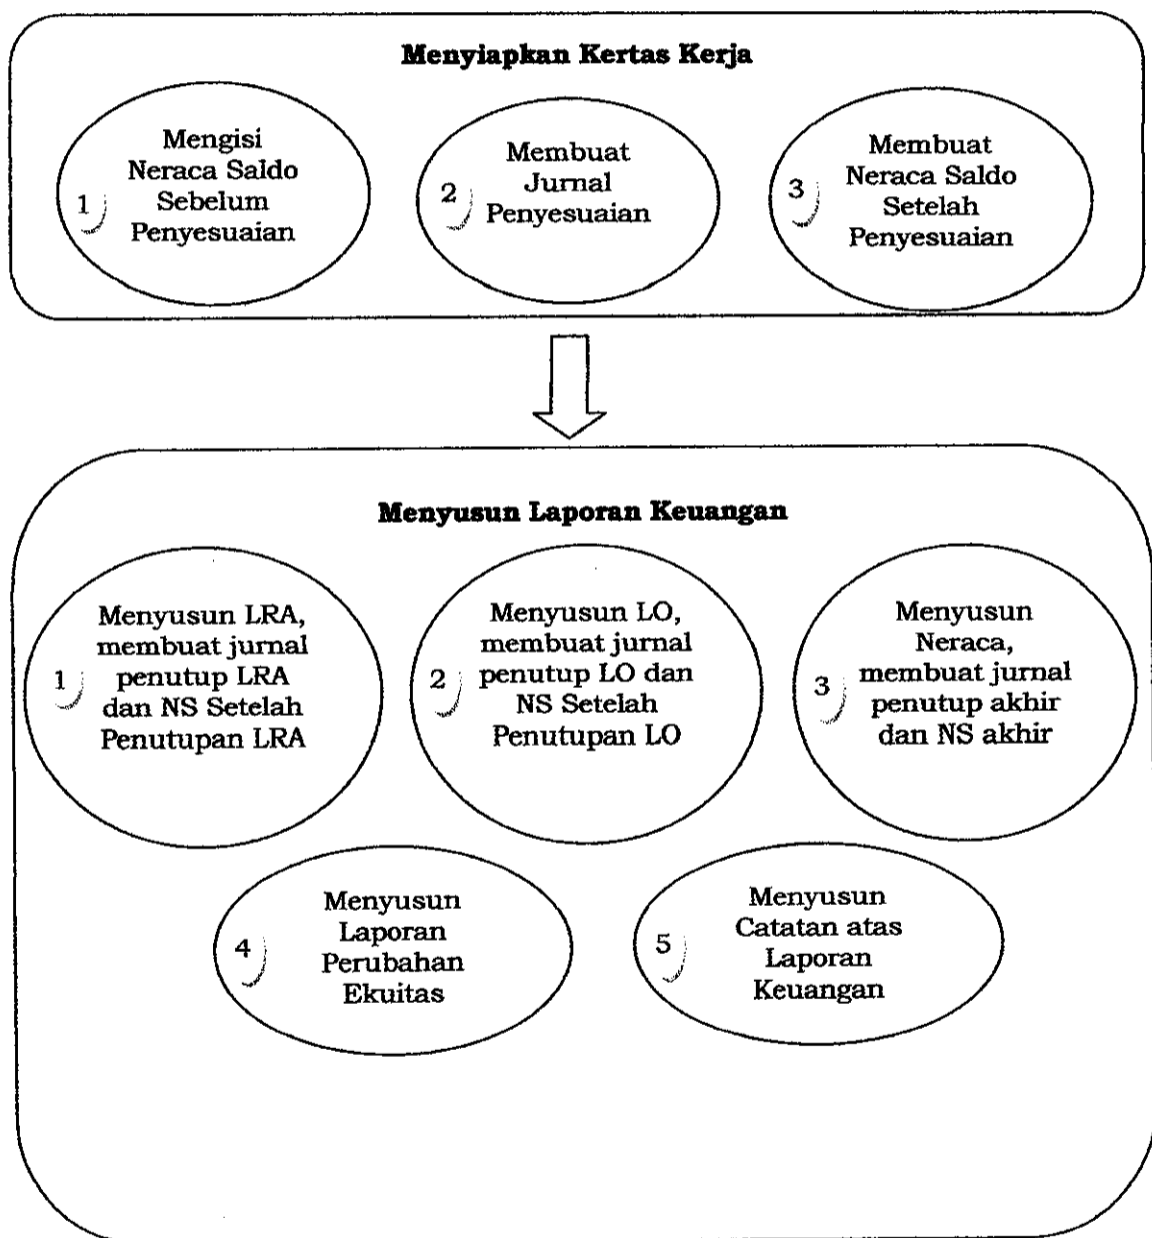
Menyiapkan Kertas Kerja

1 Mengisi Neraca Saldo Sebelum Penyesuaian

2 Membuat Jurnal Penyesuaian

3 Membuat Neraca Saldo Setelah Penyesuaian

Menyusun Laporan Keuangan

1 Menyusun LRA, membuat jurnal penutup LRA dan NS Setelah Penutupan LRA

2 Menyusun LO, membuat jurnal penutup LO dan NS Setelah Penutupan LO

3 Menyusun Neraca, membuat jurnal penutup akhir dan NS akhir

4 Menyusun Laporan Perubahan Ekuitas

5 Menyusun Catatan atas Laporan Keuangan